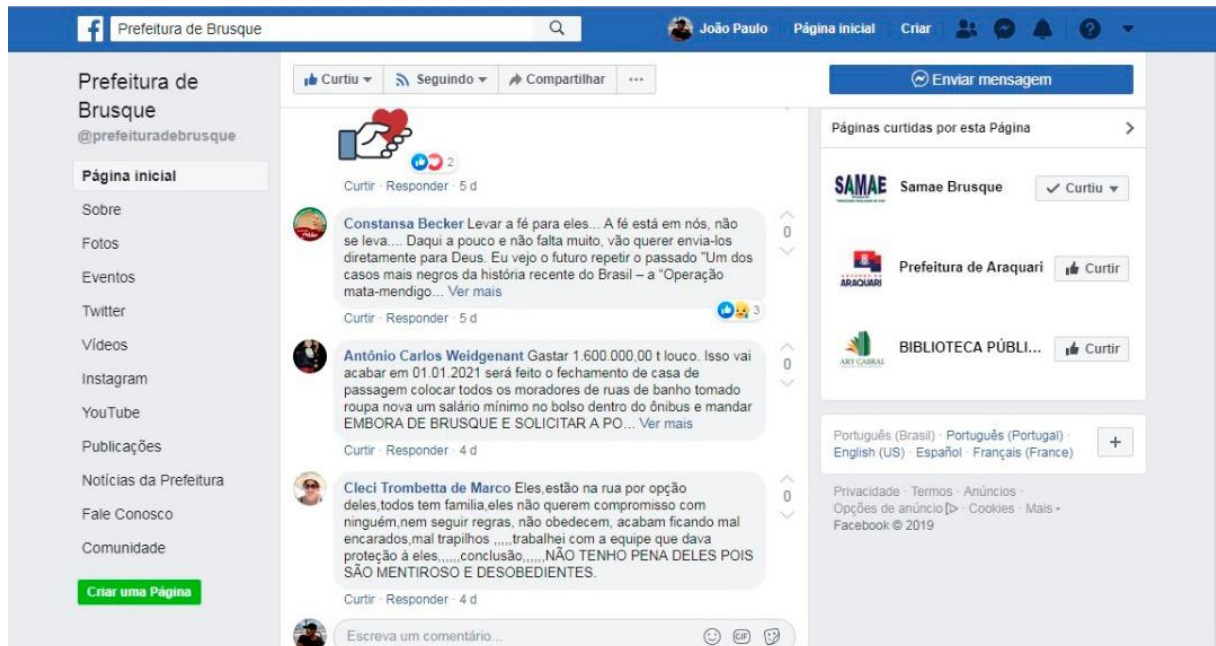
Prefeitura de Brusque

João Paulo Página inicial Criar

Prefeitura de Brusque
@prefeituradebrusque

Página inicial
Sobre
Fotos
Eventos
Twitter
Vídeos
Instagram
YouTube
Publicações
Notícias da Prefeitura
Fale Conosco
Comunidade

Criar uma Página

Curtiu Seguindo Compartilhar ···

2

Curtir · Responder · 5 d

Constansa Becker Levar a fé para eles... A fé está em nós, não se leva.... Daqui a pouco e não falta muito, vão querer envia-los diretamente para Deus. Eu vejo o futuro repetir o passado "Um dos casos mais negros da história recente do Brasil – a "Operação mata-mendigo... Ver mais

0

3

Curtir · Responder · 5 d

Antônio Carlos Weidgenant Gastar 1.600.000,00 t louco. Isso vai acabar em 01.01.2021 será feito o fechamento de casa de passagem colocar todos os moradores de ruas de banho tomado roupa nova um salário mínimo no bolso dentro do ônibus e mandar EMBORA DE BRUSQUE E SOLICITAR A PO... Ver mais

0

Curtir · Responder · 4 d

Cleci Trombetta de Marco Eles,estão na rua por opção deles,todos tem familia,eles não querem compromisso com ninguém,nem seguir regras, não obedecem, acabam ficando mal encarados,mal trapilhos ,,,,,trabalhei com a equipe que dava proteção à eles,,,,,,conclusão,,,,,,NÃO TENHO PENA DELES POIS SÃO MENTIROSO E DESOBEDIENTES.

0

Curtir · Responder · 4 d

Escreva um comentário...

Enviar mensagem

Páginas curtidas por esta Página

SAMAE Samae Brusque Curtiu

Prefeitura de Araquari Curtir

BIBLIOTECA PÚBLI... Curtir

Português (Brasil) · Português (Portugal) · English (US) · Español · Français (France)

+

Privacidade · Termos · Anúncios · Opções de anúncio · Cookies · Mais · Facebook © 2019